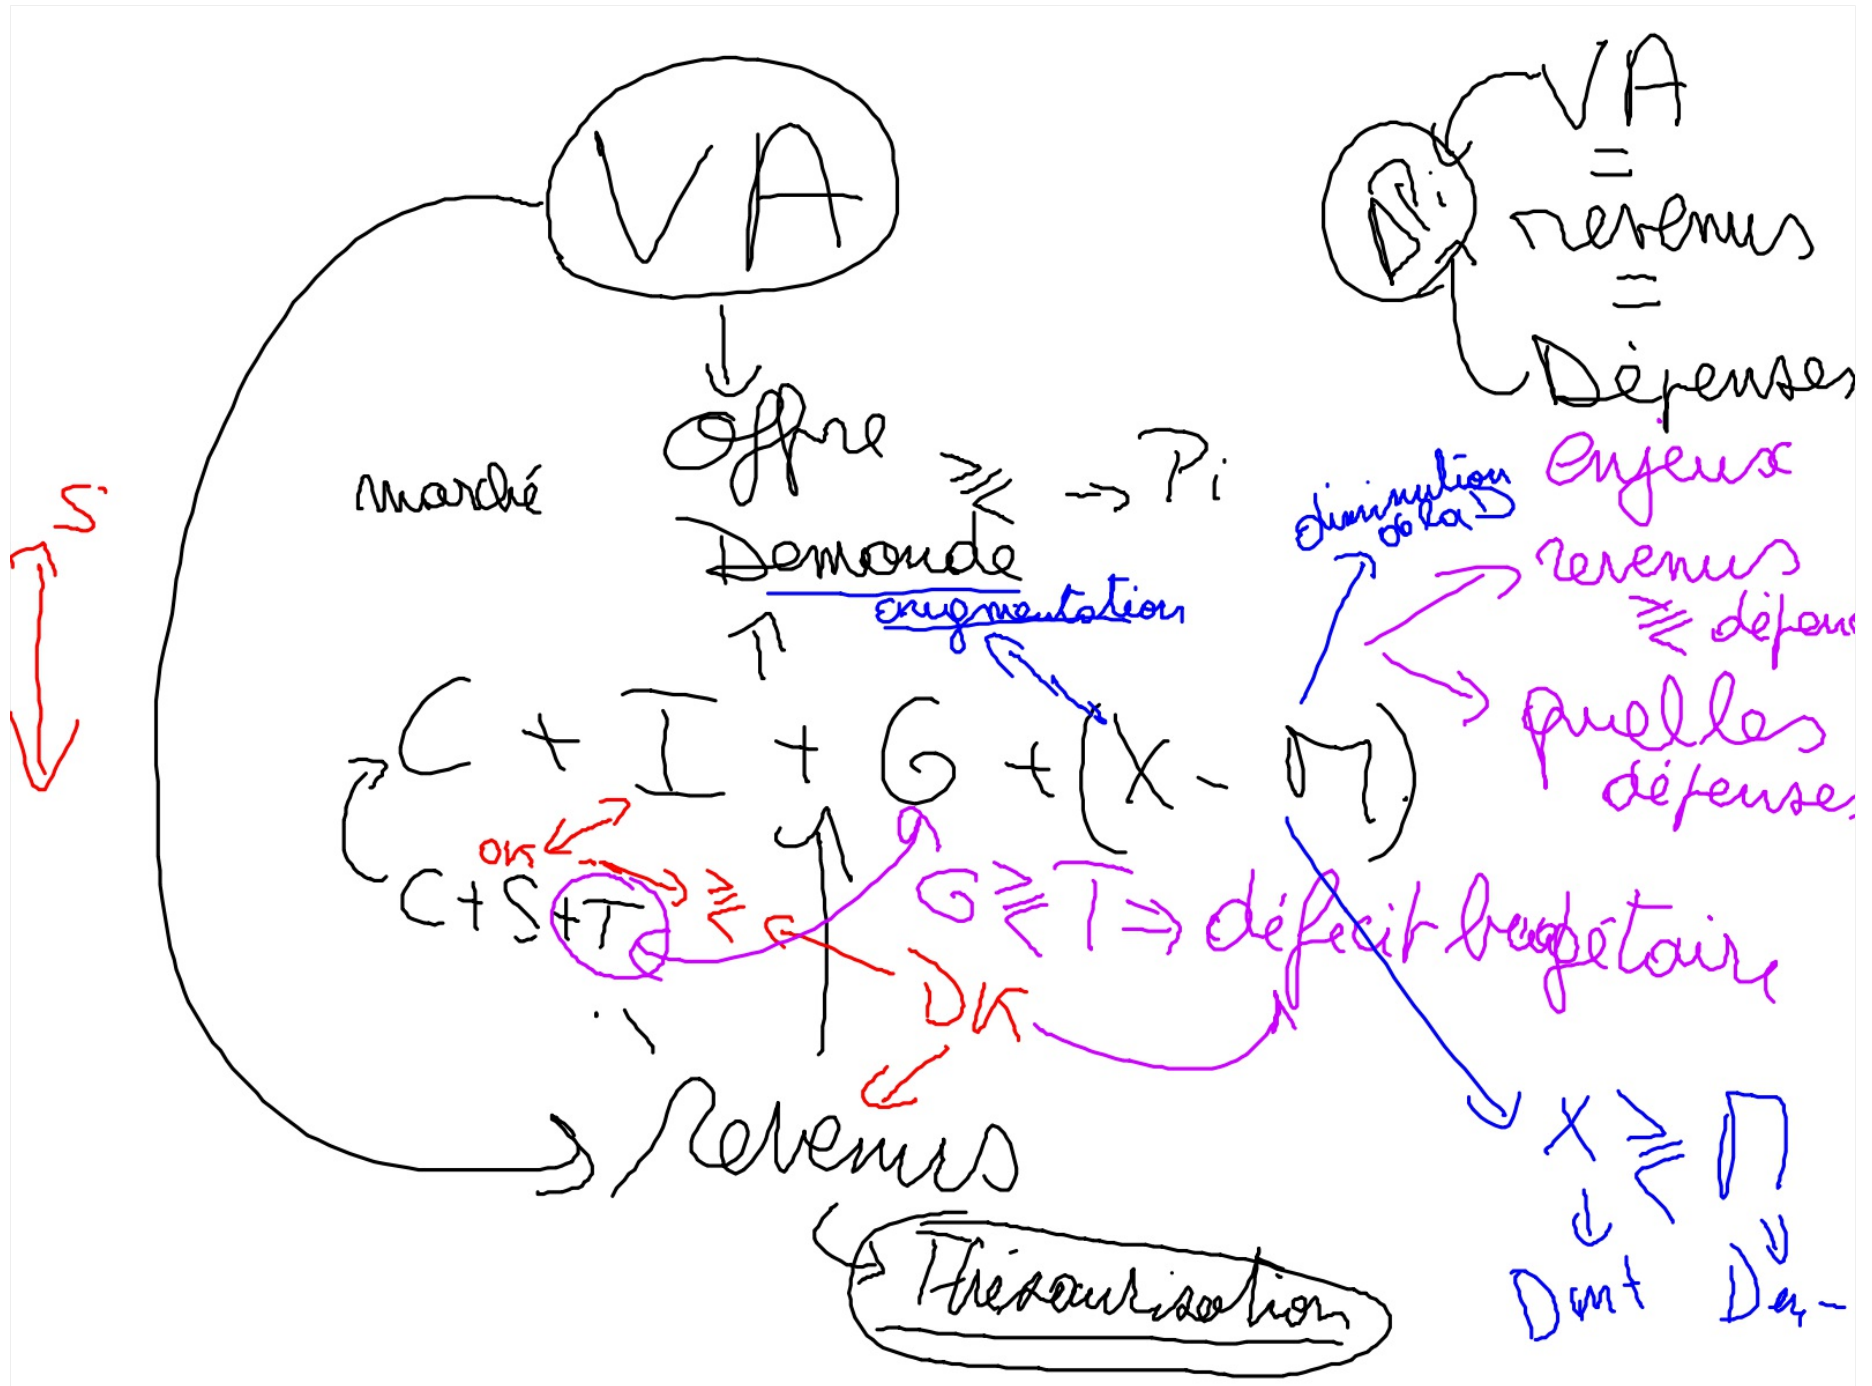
VA

VA
=
revenus
=
Dépenses

Di

S

marché

Offre $\gtreqless$ → Pi
Demande

augmentation

diminution de la D

enjeux
revenus
$\gtreqless$ dépenses
quelles dépenses

C + I + G + (X - M)

ok
C+S+T
$\gtreqless$
G $\gtreqless$ T ⇒ déficit budgétaire

DK

Revenus

Thésaurisation

X $\gtreqless$ M
Dmt D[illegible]